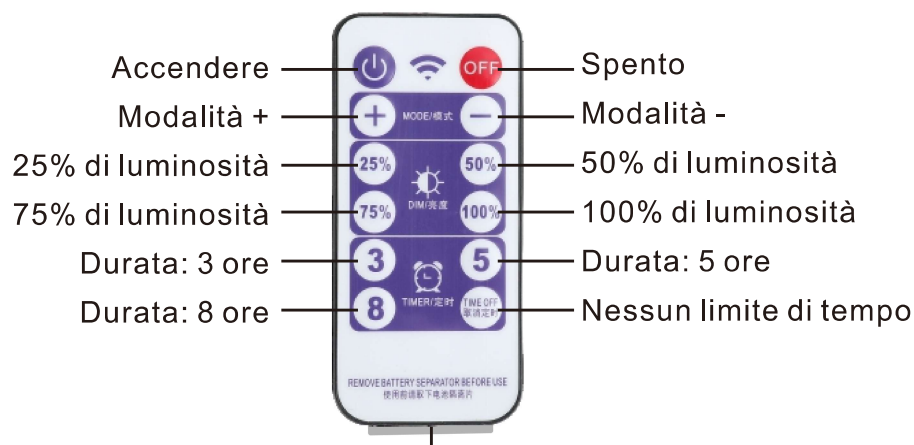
Accendere
OFF
Spento
Modalità +
MODE/模式
Modalità -
25% di luminosità
25%
50%
50% di luminosità
75% di luminosità
75%
DIM/亮度
100%
100% di luminosità
Durata: 3 ore
3
5
Durata: 5 ore
Durata: 8 ore
8
TIMER/定时
TIME OFF 取消定时
Nessun limite di tempo
REMOVE BATTERY SEPARATOR BEFORE USE
使用前请取下电池隔离片